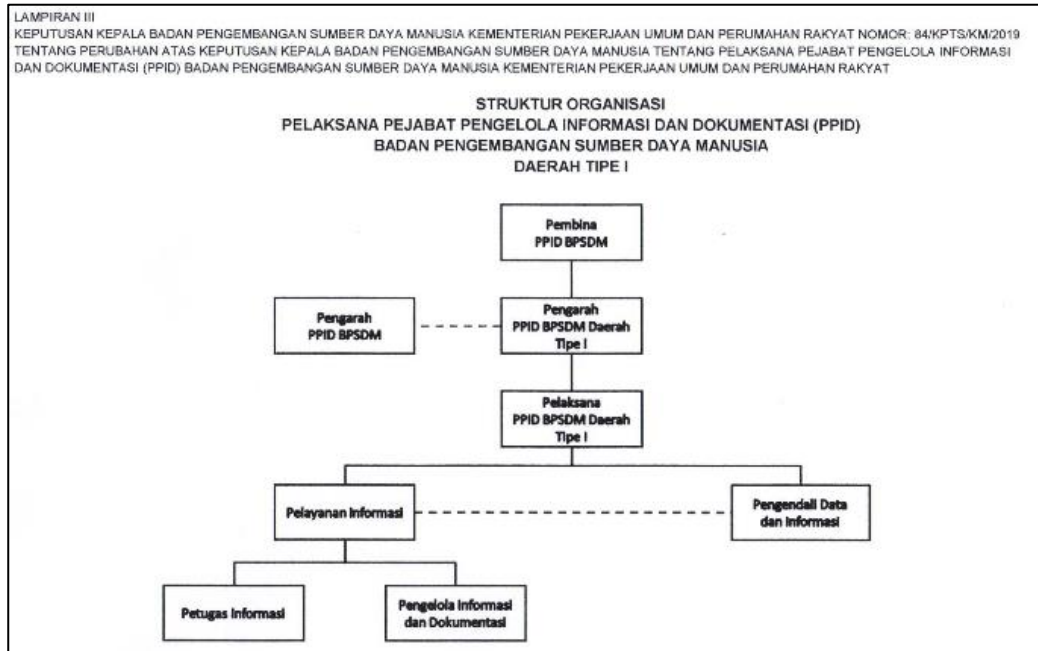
LAMPIRAN III
KEPUTUSAN KEPALA BADAN PENGEMBANGAN SUMBER DAYA MANUSIA KEMENTERIAN PEKERJAAN UMUM DAN PERUMAHAN RAKYAT NOMOR: 84/KPTS/KM/2019 TENTANG PERUBAHAN ATAS KEPUTUSAN KEPALA BADAN PENGEMBANGAN SUMBER DAYA MANUSIA TENTANG PELAKSANA PEJABAT PENGELOLA INFORMASI DAN DOKUMENTASI (PPID) BADAN PENGEMBANGAN SUMBER DAYA MANUSIA KEMENTERIAN PEKERJAAN UMUM DAN PERUMAHAN RAKYAT

STRUKTUR ORGANISASI
PELAKSANA PEJABAT PENGELOLA INFORMASI DAN DOKUMENTASI (PPID)
BADAN PENGEMBANGAN SUMBER DAYA MANUSIA
DAERAH TIPE I

Pembina
PPID BPSDM

Pengarah
PPID BPSDM

Pengarah
PPID BPSDM Daerah
Tipe I

Pelaksana
PPID BPSDM Daerah
Tipe I

Pelayanan Informasi

Pengendali Data
dan Informasi

Petugas Informasi

Pengelola Informasi
dan Dokumentasi